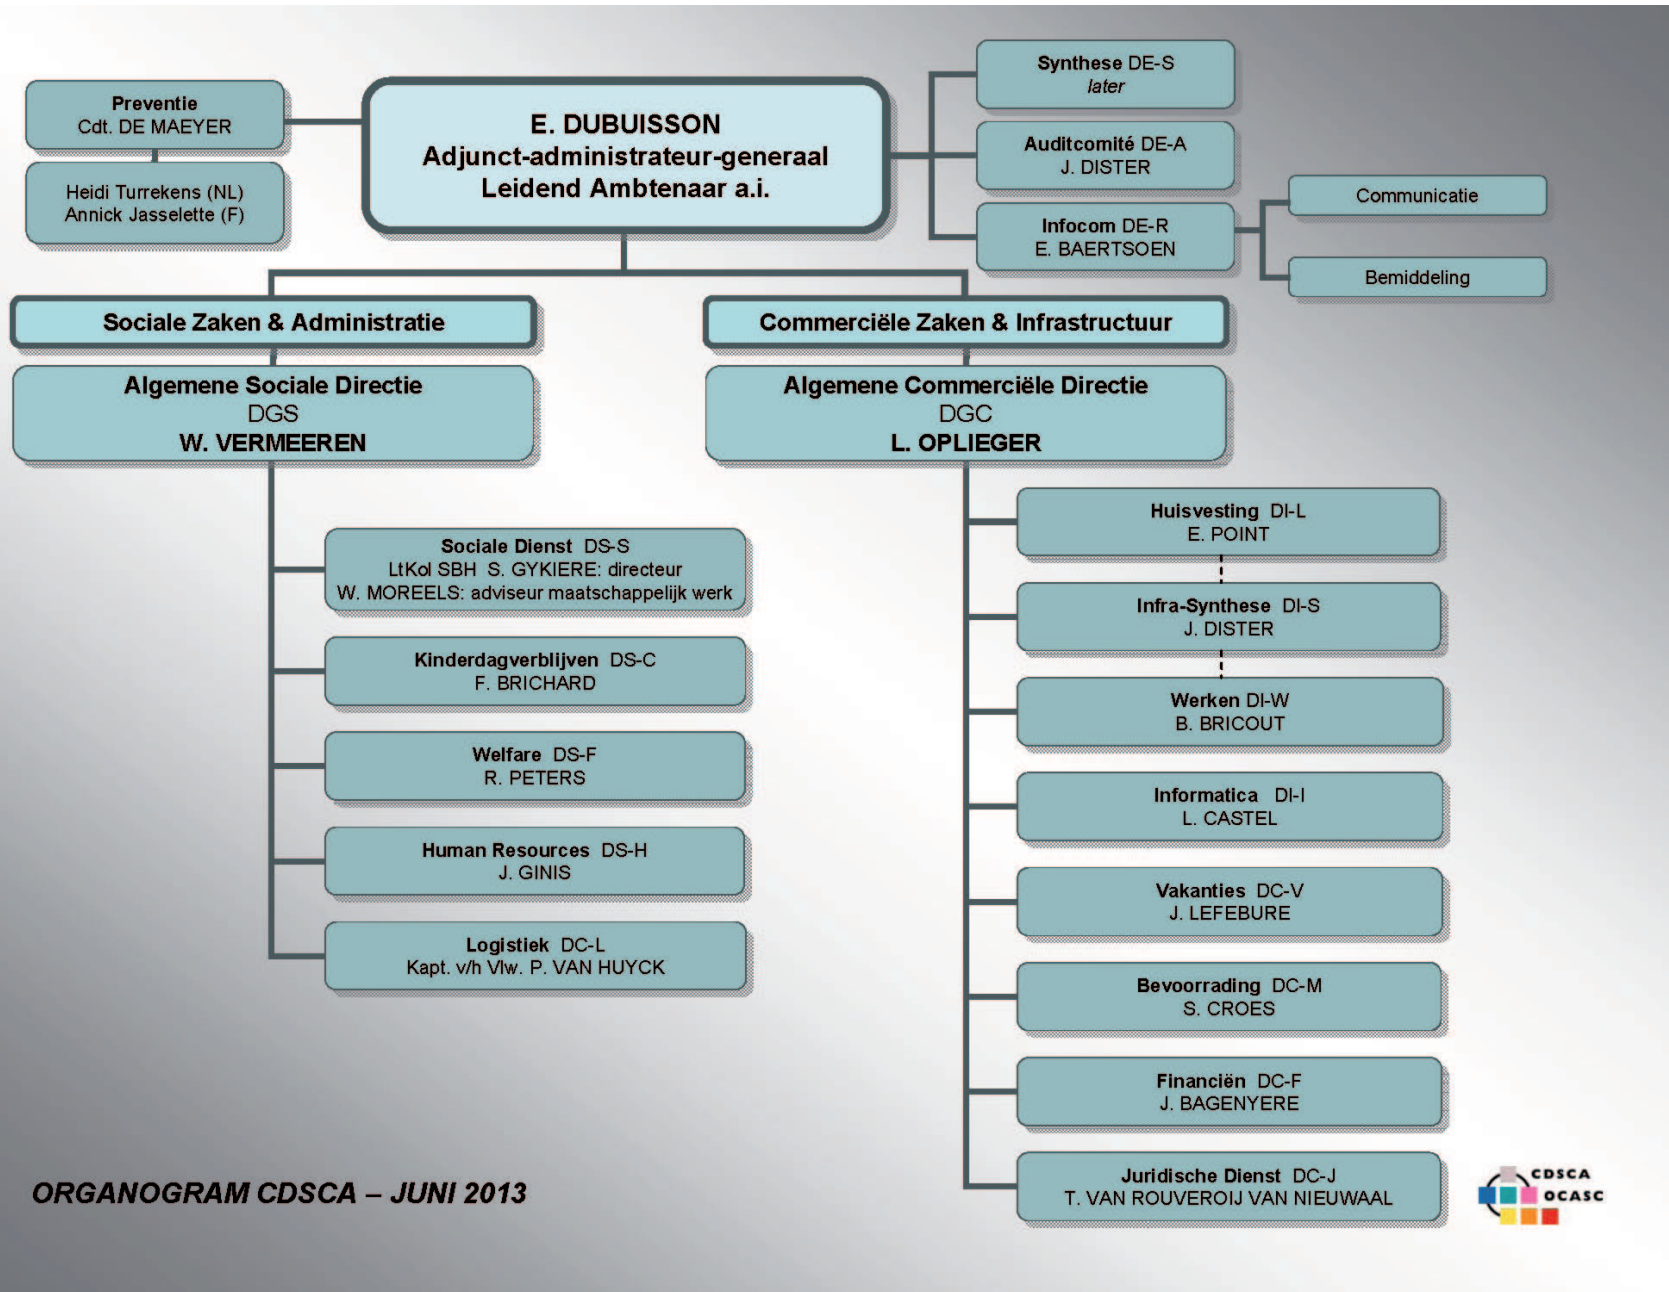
Preventie
Cdt. DE MAEYER

Heidi Turrekens (NL)
Annick Jasselette (F)

E. DUBUISSON
Adjunct-administrateur-generaal
Leidend Ambtenaar a.i.

Synthese DE-S
later

Auditcomité DE-A
J. DISTER

Infocom DE-R
E. BAERTSOEN

Communicatie

Bemiddeling

Sociale Zaken & Administratie

Commerciële Zaken & Infrastructuur

Algemene Sociale Directie
DGS
W. VERMEEREN

Algemene Commerciële Directie
DGC
L. OPLIEGER

Sociale Dienst DS-S
LtKol SBH S. GYKIERE: directeur
W. MOREELS: adviseur maatschappelijk werk

Kinderdagverblijven DS-C
F. BRICHARD

Welfare DS-F
R. PETERS

Human Resources DS-H
J. GINIS

Logistiek DC-L
Kapt. v/h Vlw. P. VAN HUYCK

Huisvesting DI-L
E. POINT

Infra-Synthese DI-S
J. DISTER

Werken DI-W
B. BRICOUT

Informatica DI-I
L. CASTEL

Vakanties DC-V
J. LEFEBURE

Bevoorrading DC-M
S. CROES

Financiën DC-F
J. BAGENYERE

Juridische Dienst DC-J
T. VAN ROUVEROIJ VAN NIEUWAAL

ORGANOGRAM CDSCA – JUNI 2013

CDSCA
OCASC